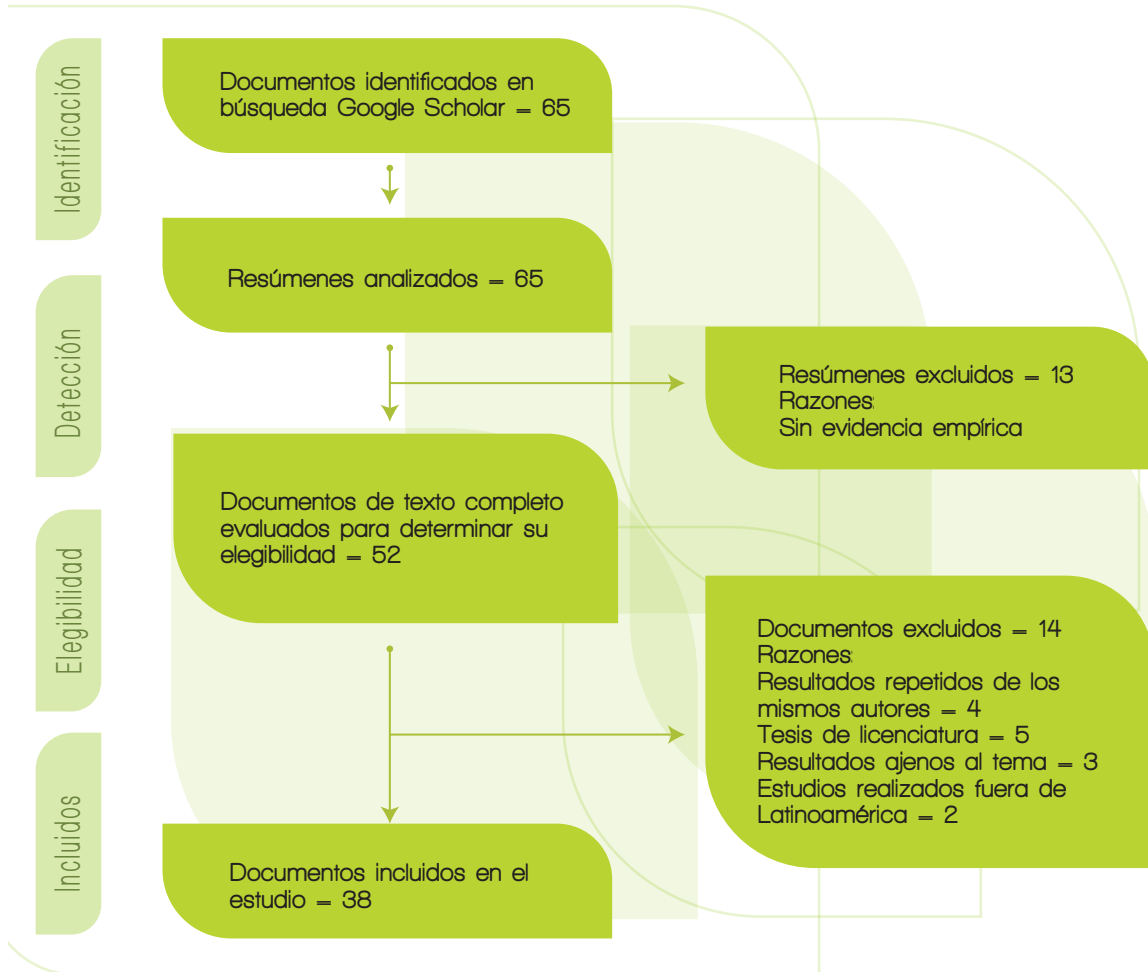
Identificación

Documentos identificados en búsqueda Google Scholar = 65

Detección

Resúmenes analizados = 65

Resúmenes excluidos = 13
Razones:
Sin evidencia empírica

Elegibilidad

Documentos de texto completo evaluados para determinar su elegibilidad = 52

Documentos excluidos = 14
Razones:
Resultados repetidos de los mismos autores = 4
Tesis de licenciatura = 5
Resultados ajenos al tema = 3
Estudios realizados fuera de Latinoamérica = 2

Incluidos

Documentos incluidos en el estudio = 38